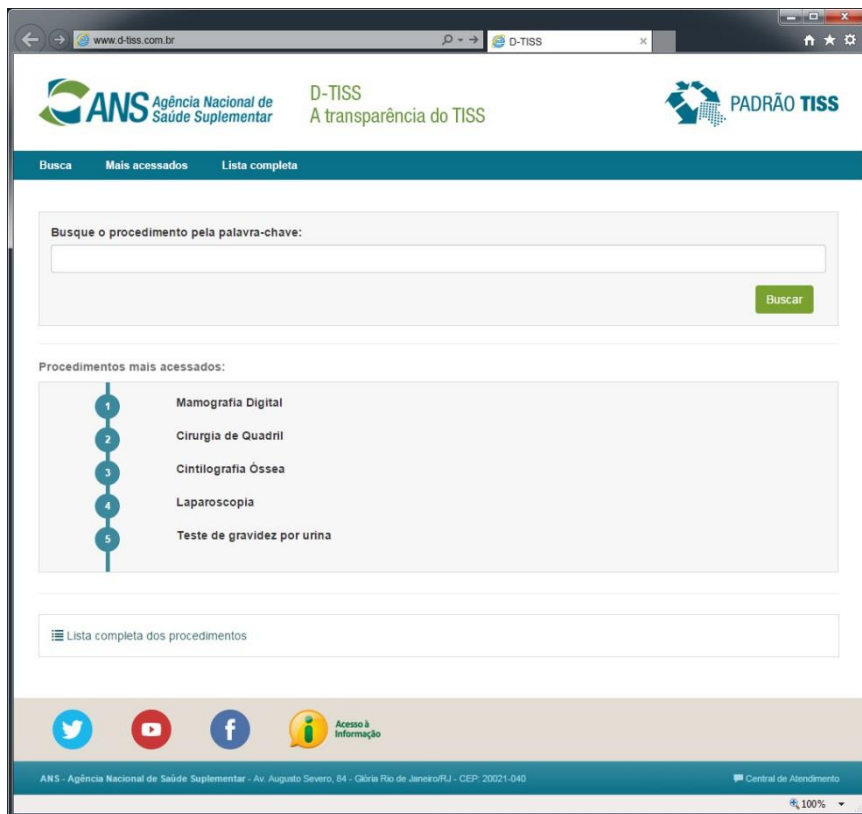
www.d-tiss.com.br

D-TISS

ANS Agência Nacional de Saúde Suplementar

D-TISS
A transparência do TISS

PADRÃO TISS

Busca Mais acessados Lista completa

Busque o procedimento pela palavra-chave:

Buscar

Procedimentos mais acessados:

1 Mamografia Digital
2 Cirurgia de Quadril
3 Cintilografia Óssea
4 Laparoscopia
5 Teste de gravidez por urina

Lista completa dos procedimentos

Acesso à Informação

ANS - Agência Nacional de Saúde Suplementar - Av. Augusto Severo, 84 - Glória Rio de Janeiro/RJ - CEP: 20021-040

Central de Atendimento

100%